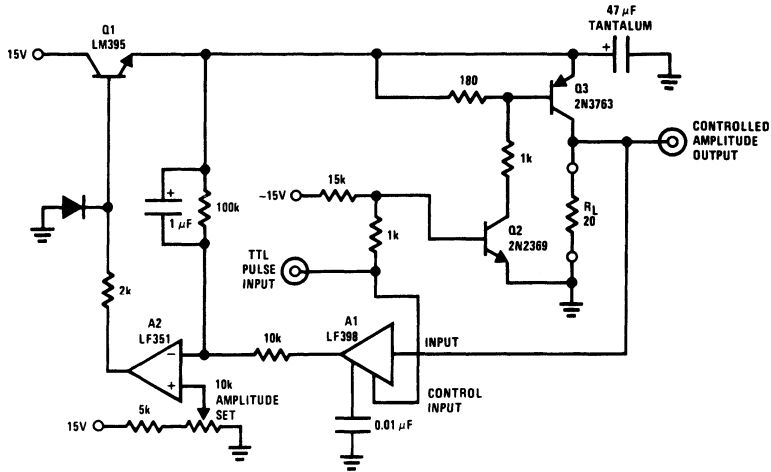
Q1
LM395
15V
47 $\mu$F
TANTALUM
+
180
Q3
2N3763
CONTROLLED
AMPLITUDE
OUTPUT
1k
+
1 $\mu$F
100k
−15V
15k
1k
Q2
2N2369
$R_L$
20
TTL
PULSE
INPUT
2k
A2
LF351
−
+
10k
A1
LF398
INPUT
10k
AMPLITUDE
SET
CONTROL
INPUT
15V
5k
0.01 $\mu$F